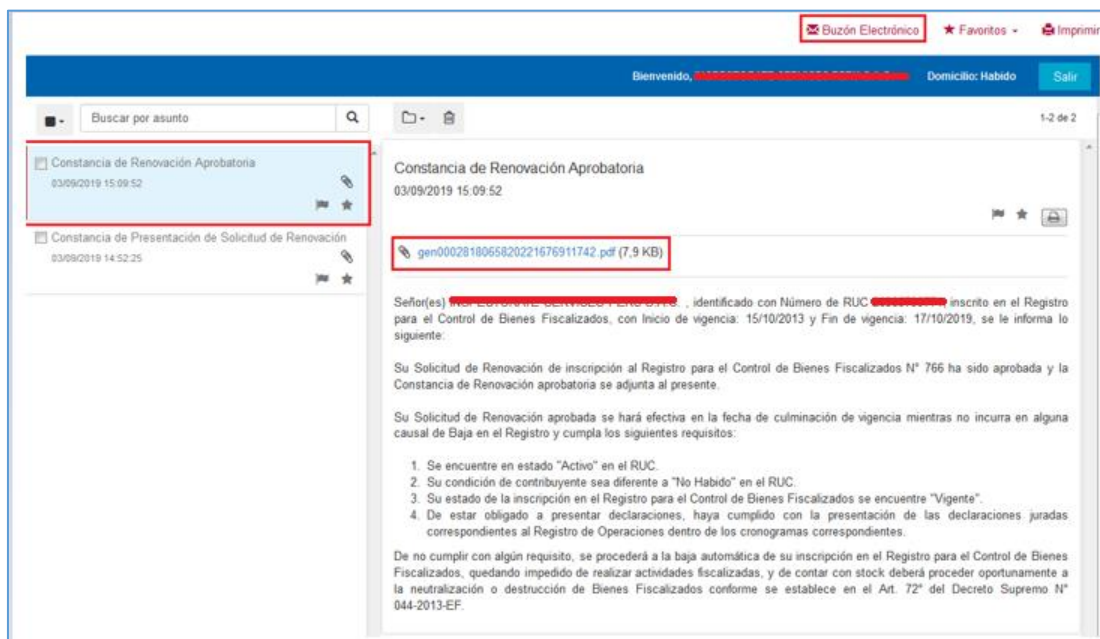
Buzón Electrónico ★ Favoritos Imprimir

Bienvenido, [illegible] Domicilio: Habido Salir

Buscar por asunto

1-2 de 2

Constancia de Renovación Aprobatoria
03/09/2019 15:09:52

Constancia de Presentación de Solicitud de Renovación
03/09/2019 14:52:25

Constancia de Renovación Aprobatoria
03/09/2019 15:09:52

gen0002818065820221676911742.pdf (7,9 KB)

Señor(es) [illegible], identificado con Número de RUC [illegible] inscrito en el Registro para el Control de Bienes Fiscalizados, con Inicio de vigencia: 15/10/2013 y Fin de vigencia: 17/10/2019, se le informa lo siguiente:

Su Solicitud de Renovación de inscripción al Registro para el Control de Bienes Fiscalizados N° 766 ha sido aprobada y la Constancia de Renovación aprobatoria se adjunta al presente.

Su Solicitud de Renovación aprobada se hará efectiva en la fecha de culminación de vigencia mientras no incurra en alguna causal de Baja en el Registro y cumpla los siguientes requisitos:

1. Se encuentre en estado "Activo" en el RUC.
2. Su condición de contribuyente sea diferente a "No Habido" en el RUC.
3. Su estado de la inscripción en el Registro para el Control de Bienes Fiscalizados se encuentre "Vigente".
4. De estar obligado a presentar declaraciones, haya cumplido con la presentación de las declaraciones juradas correspondientes al Registro de Operaciones dentro de los cronogramas correspondientes.

De no cumplir con algún requisito, se procederá a la baja automática de su inscripción en el Registro para el Control de Bienes Fiscalizados, quedando impedido de realizar actividades fiscalizadas, y de contar con stock deberá proceder oportunamente a la neutralización o destrucción de Bienes Fiscalizados conforme se establece en el Art. 72° del Decreto Supremo N° 044-2013-EF.